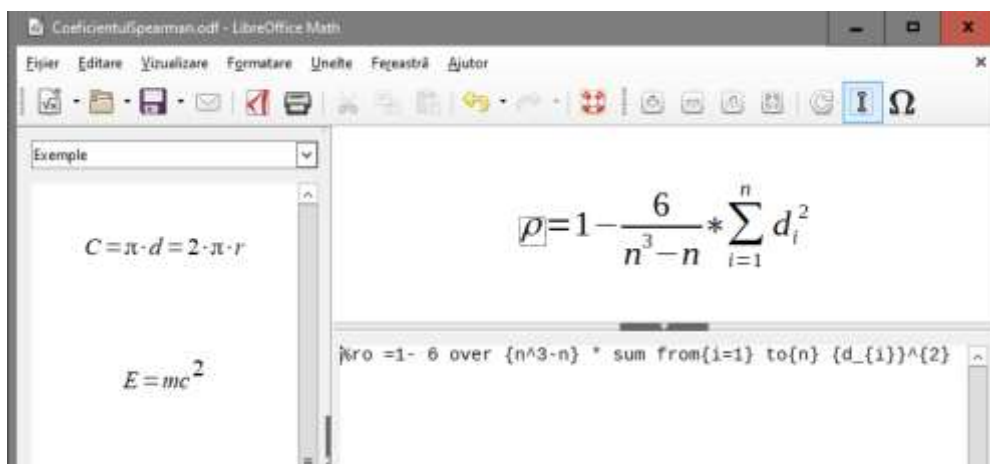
CoeficientulSpearman.odf - LibreOffice Math

Fișier Editare Vizualizare Formatare Unelte Fereastră Ajutor

Exemple

$C=\pi \cdot d=2 \cdot \pi \cdot r$

$E=mc^2$

$\rho=1-\frac{6}{n^3-n}*\sum_{i=1}^{n} d_i^2$

%rо =1- 6 over {n^3-n} * sum from{i=1} to{n} {d_{i}}^{2}